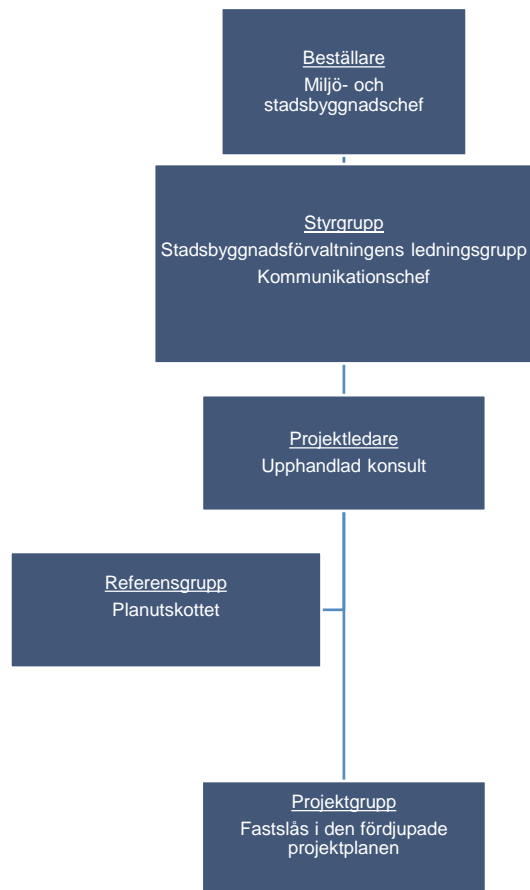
Beställare
Miljö- och stadsbyggnadschef

Styrgrupp
Stadsbyggnadsförvaltningens ledningsgrupp
Kommunikationschef

Projektledare
Upphandlad konsult

Referensgrupp
Planutskottet

Projektgrupp
Fastslås i den fördjupade projektplanen